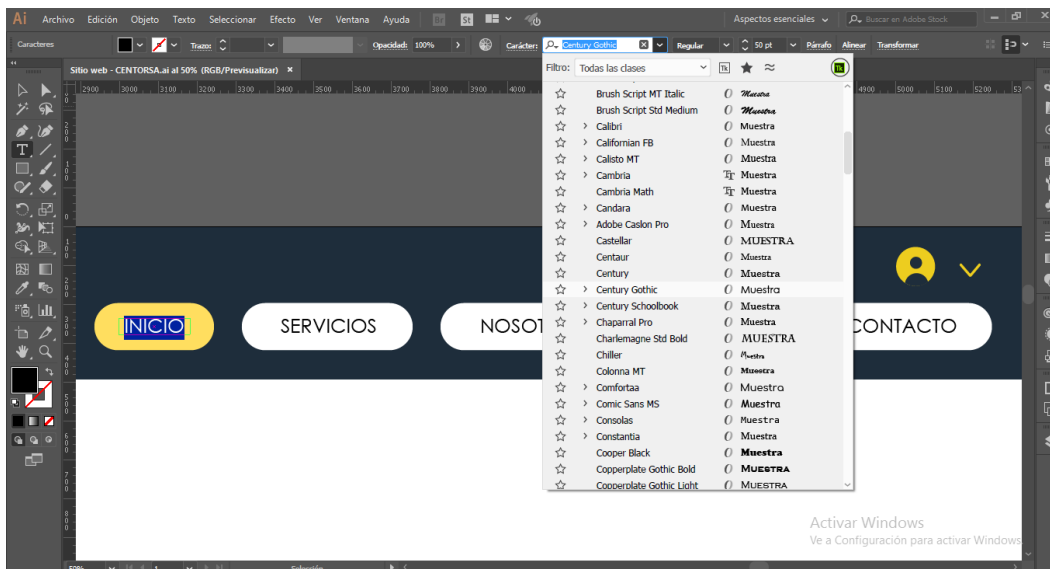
Ai Archivo Edición Objeto Texto Seleccionar Efecto Ver Ventana Ayuda St Aspectos esenciales Buscar en Adobe Stock

Caracteres Trazo: Opacidad: 100% Carácter: Century Gothic Regular 50 pt Párrafo Alinear Transformar

Sitio web - CENTORSA.ai al 50% (RGB/Previsualizar) ×

2900 3000 3100 3200 3300 3400 3500 3600 3700 3800 3900 4000 4900 5000 5100 5200

Filtro: Todas las clases

| | Fuente | Muestra |
|---|---|---|
| ☆ | Brush Script MT Italic | Muestra |
| ☆ | Brush Script Std Medium | Muestra |
| ☆ | › Calibri | Muestra |
| ☆ | › Californian FB | Muestra |
| ☆ | › Calisto MT | Muestra |
| ☆ | › Cambria | Muestra |
| ☆ | Cambria Math | Muestra |
| ☆ | › Candara | Muestra |
| ☆ | › Adobe Caslon Pro | Muestra |
| ☆ | Castellar | MUESTRA |
| ☆ | Centaur | Muestra |
| ☆ | Century | Muestra |
| ☆ | › Century Gothic | Muestra |
| ☆ | › Century Schoolbook | Muestra |
| ☆ | › Chaparral Pro | Muestra |
| ☆ | Charlemagne Std Bold | MUESTRA |
| ☆ | Chiller | Muestra |
| ☆ | Colonna MT | Muestra |
| ☆ | › Comfortaa | Muestra |
| ☆ | › Comic Sans MS | Muestra |
| ☆ | › Consolas | Muestra |
| ☆ | › Constantia | Muestra |
| ☆ | Cooper Black | Muestra |
| ☆ | Copperplate Gothic Bold | MUESTRA |
| ☆ | Copperplate Gothic Light | MUESTRA |

INICIO SERVICIOS NOSOT CONTACTO

Activar Windows
Ve a Configuración para activar Windows.

50% Selección